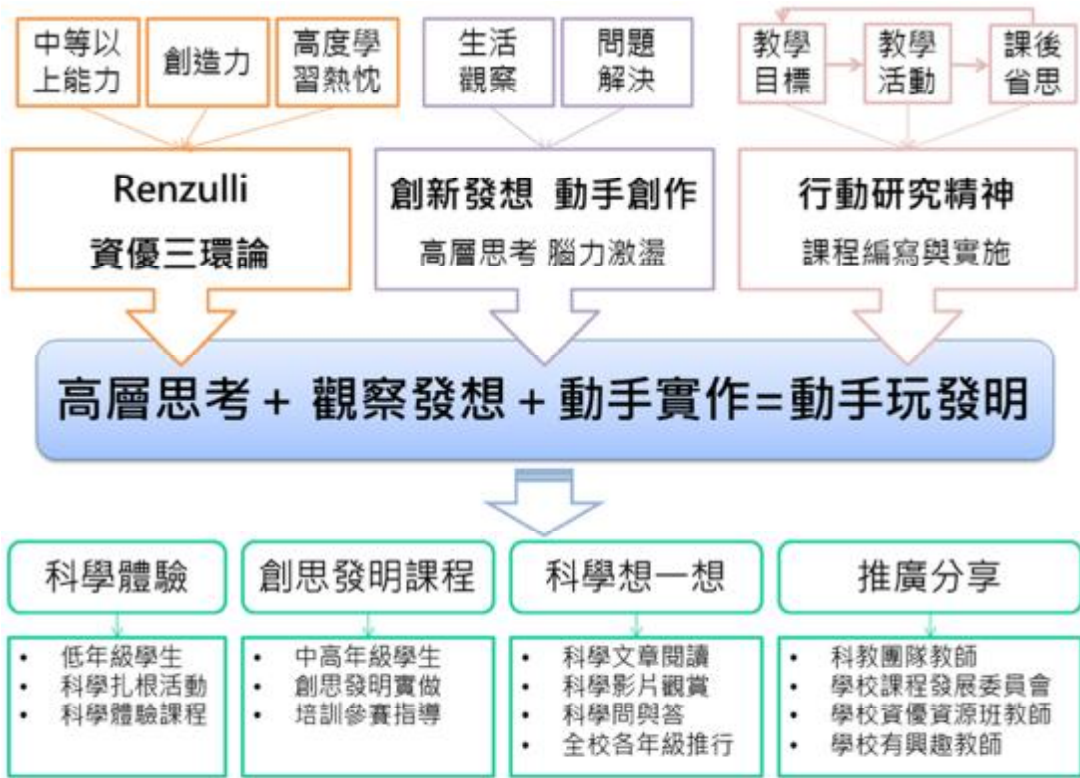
中等以上能力

創造力

高度學習熱忱

生活觀察

問題解決

教學目標

教學活動

課後省思

Renzulli
資優三環論

創新發想 動手創作
高層思考 腦力激盪

行動研究精神
課程編寫與實施

高層思考 + 觀察發想 + 動手實作=動手玩發明

科學體驗

創思發明課程

科學想一想

推廣分享

- 低年級學生
- 科學扎根活動
- 科學體驗課程

- 中高年級學生
- 創思發明實做
- 培訓參賽指導

- 科學文章閱讀
- 科學影片觀賞
- 科學問與答
- 全校各年級推行

- 科教團隊教師
- 學校課程發展委員會
- 學校資優資源班教師
- 學校有興趣教師